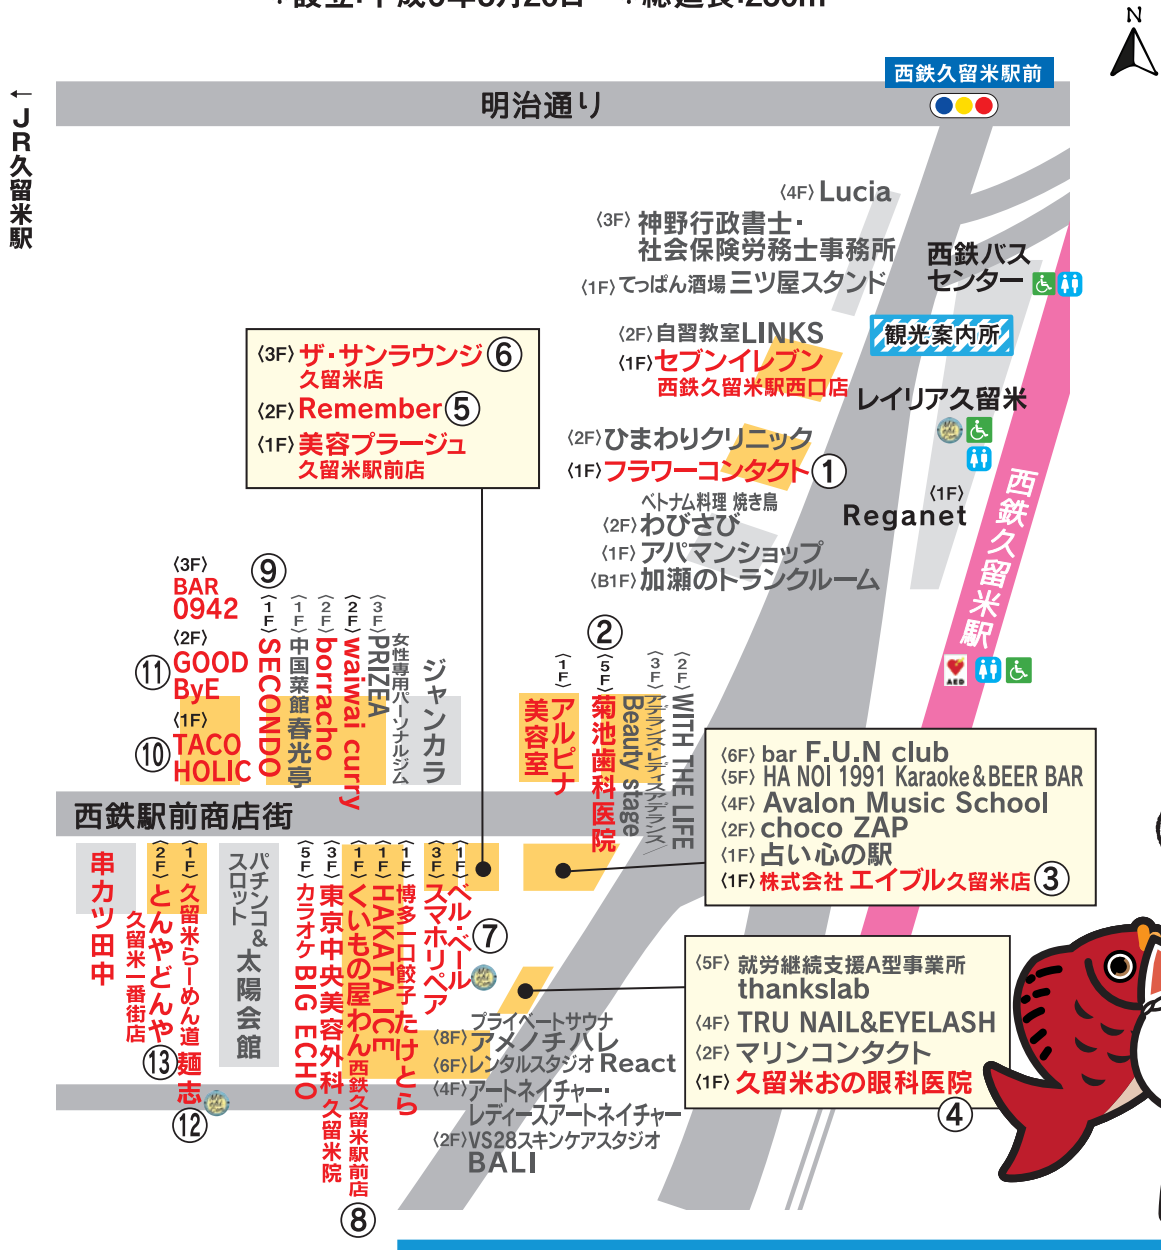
・設立:平成5年3月26日　・総延長:280m

N

←JR久留米駅

西鉄久留米駅前

明治通り

〈4F〉Lucia
〈3F〉神野行政書士・社会保険労務士事務所
〈1F〉てっぱん酒場 三ツ屋スタンド

西鉄バスセンター

観光案内所

〈2F〉自習教室LINKS
〈1F〉セブンイレブン 西鉄久留米駅西口店

レイリア久留米

〈3F〉ザ・サンラウンジ 久留米店 ⑥
〈2F〉Remember ⑤
〈1F〉美容プラージュ 久留米駅前店

〈2F〉ひまわりクリニック
〈1F〉フラワーコンタクト ①

ベトナム料理 焼き鳥
〈2F〉わびさび
〈1F〉アパマンショップ
〈B1F〉加瀬のトランクルーム

〈1F〉Reganet

西鉄久留米駅

〈3F〉BAR 0942 ⑨
〈2F〉GOOD ByE ⑪
〈1F〉TACO HOLIC ⑩

〈1F〉SECONDO
〈1F〉中国菜館 春光亭
〈2F〉borracho
〈2F〉waiwai curry
〈3F〉PRIZEA 女性専用パーソナルジム
ジャンカラ

②
〈1F〉アルピナ美容室
〈5F〉菊池歯科医院
〈3F〉Beauty stage デランス・レディスデランス
〈2F〉WITH THE LIFE

〈6F〉bar F.U.N club
〈5F〉HA NOI 1991 Karaoke&BEER BAR
〈4F〉Avalon Music School
〈2F〉choco ZAP
〈1F〉占い心の駅
〈1F〉株式会社 エイブル久留米店 ③

西鉄駅前商店街

串カツ田中
〈2F〉とんやどんや 久留米一番街店 ⑬
〈1F〉久留米らーめん道 麺志 ⑫
パチンコ&スロット 太陽会館
〈5F〉カラオケ BIG ECHO
〈3F〉東京中央美容外科 久留米院
〈1F〉くいもの屋わん 西鉄久留米駅前店 ⑧
〈1F〉HAKATA ICE
〈1F〉博多一口餃子 たけとら
〈3F〉スマホリペア
〈1F〉ベル・ベール ⑦

〈8F〉プライベートサウナ アメノチハレ
〈6F〉レンタルスタジオ React
〈4F〉アートネイチャー・レディースアートネイチャー
〈2F〉VS28スキンケアスタジオ BALI

〈5F〉就労継続支援A型事業所 thankslab
〈4F〉TRU NAIL&EYELASH
〈2F〉マリンコンタクト
〈1F〉久留米おの眼科医院 ④